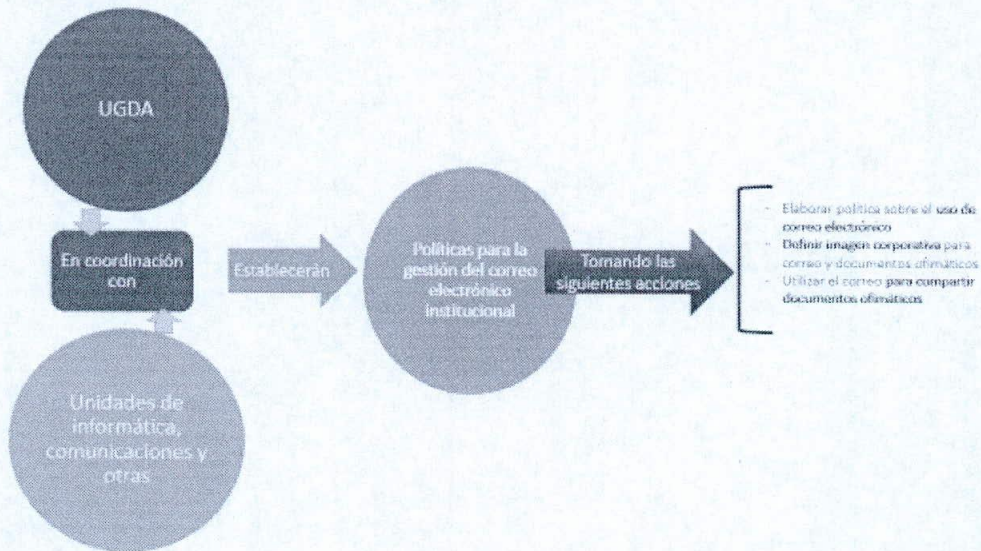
UGDA

En coordinación con

Unidades de informática, comunicaciones y otras

Establecerán

Políticas para la gestión del correo electrónico institucional

Tomando las siguientes acciones

- Elaborar política sobre el uso de correo electrónico
- Definir imagen corporativa para correo y documentos ofimáticos
- Utilizar el correo para compartir documentos ofimáticos